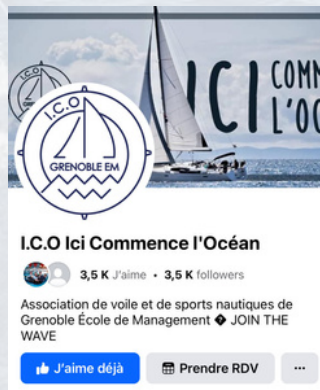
I.C.O

ICI COMM
L'OC

I.C.O
GRENOBLE EM

I.C.O Ici Commence l'Océan

3,5 K J'aime • 3,5 K followers

Association de voile et de sports nautiques de Grenoble École de Management ◆ JOIN THE WAVE

J'aime déjà

Prendre RDV

...